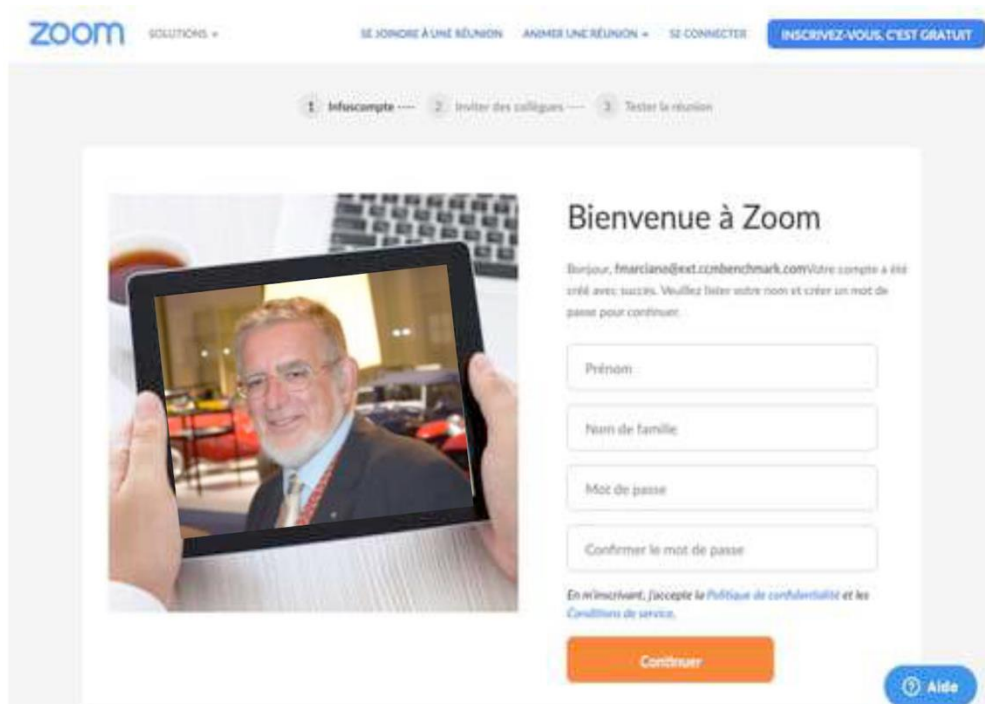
zoom SOLUTIONS ▾ SE JOINDRE À UNE RÉUNION ANIMER UNE RÉUNION ▾ SE CONNECTER INSCRIVEZ-VOUS, C'EST GRATUIT

1 Infoscompte ---- 2 Inviter des collègues ---- 3 Tester la réunion

Bienvenue à Zoom

Bonjour, fmarciano@ext.ccmbenchmark.comVotre compte a été créé avec succès. Veuillez lister votre nom et créer un mot de passe pour continuer.

Prénom

Nom de famille

Mot de passe

Confirmer le mot de passe

En m'inscrivant, j'accepte la Politique de confidentialité et les Conditions de service.

Continuer

Aide